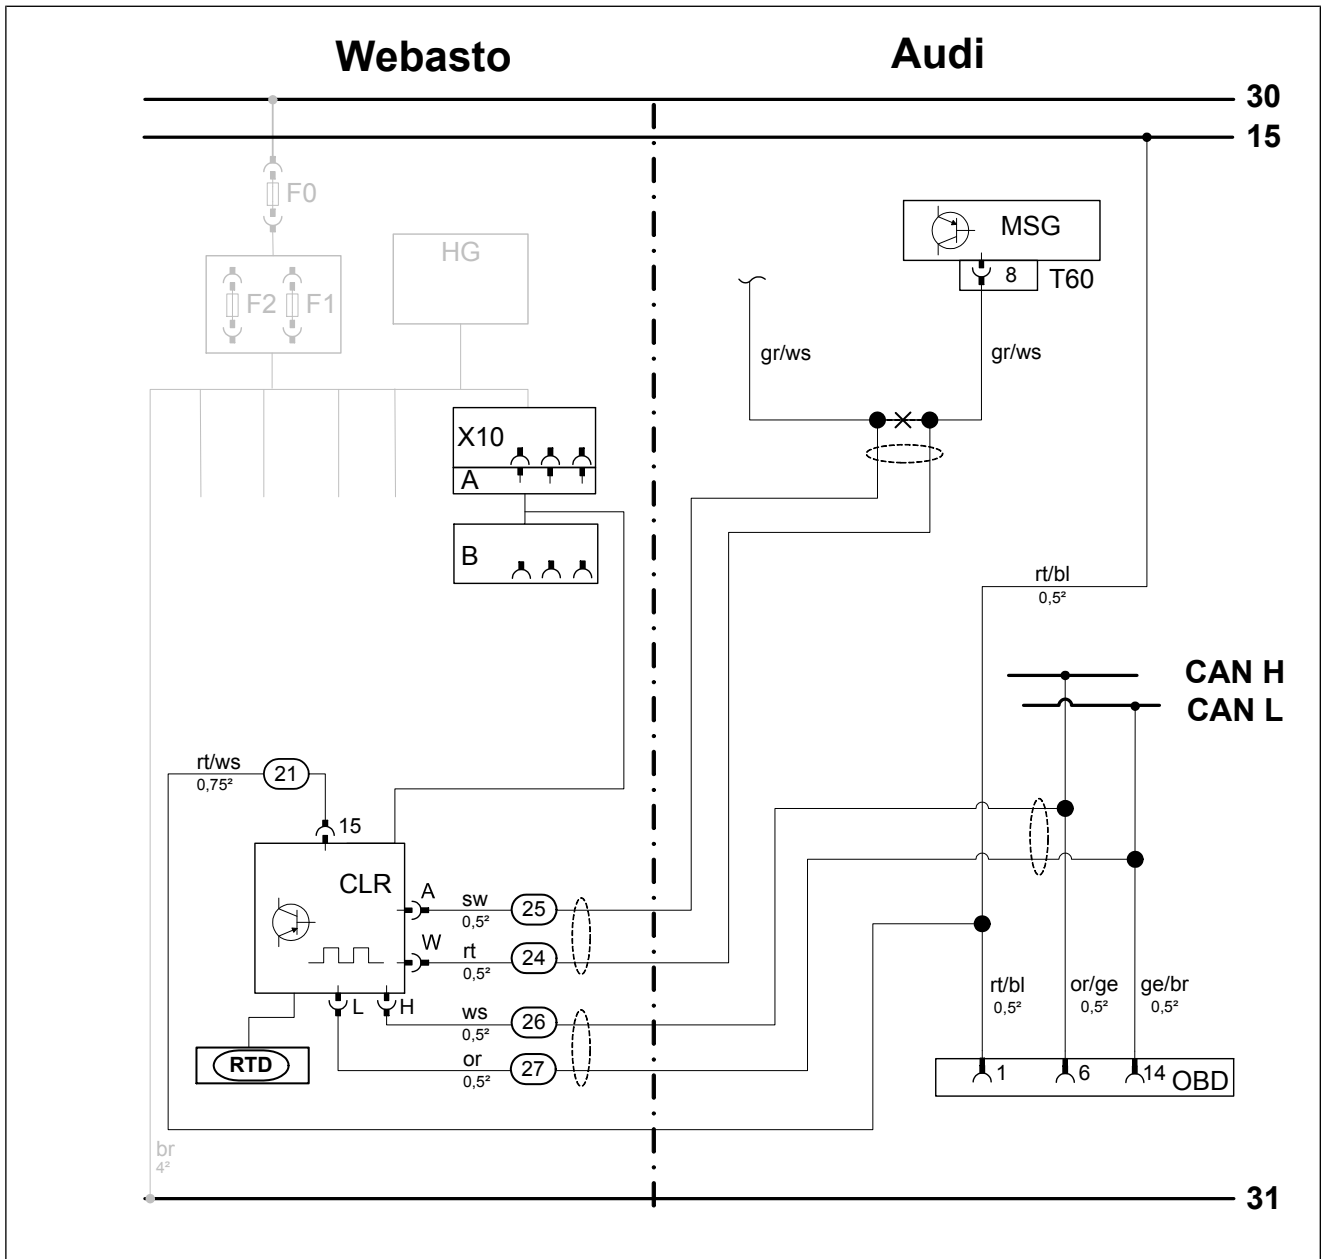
Webasto

Audi

30

15

F0

F2 F1

HG

MSG

8 T60

gr/ws

gr/ws

X10

A

B

rt/bl
0,5²

CAN H
CAN L

rt/ws
0,75²

21

15

CLR

A

sw
0,5²

25

W

rt
0,5²

24

L H

ws
0,5²

26

or
0,5²

27

RTD

rt/bl
0,5²

or/ge
0,5²

ge/br
0,5²

1 6 14 OBD

br
4²

31